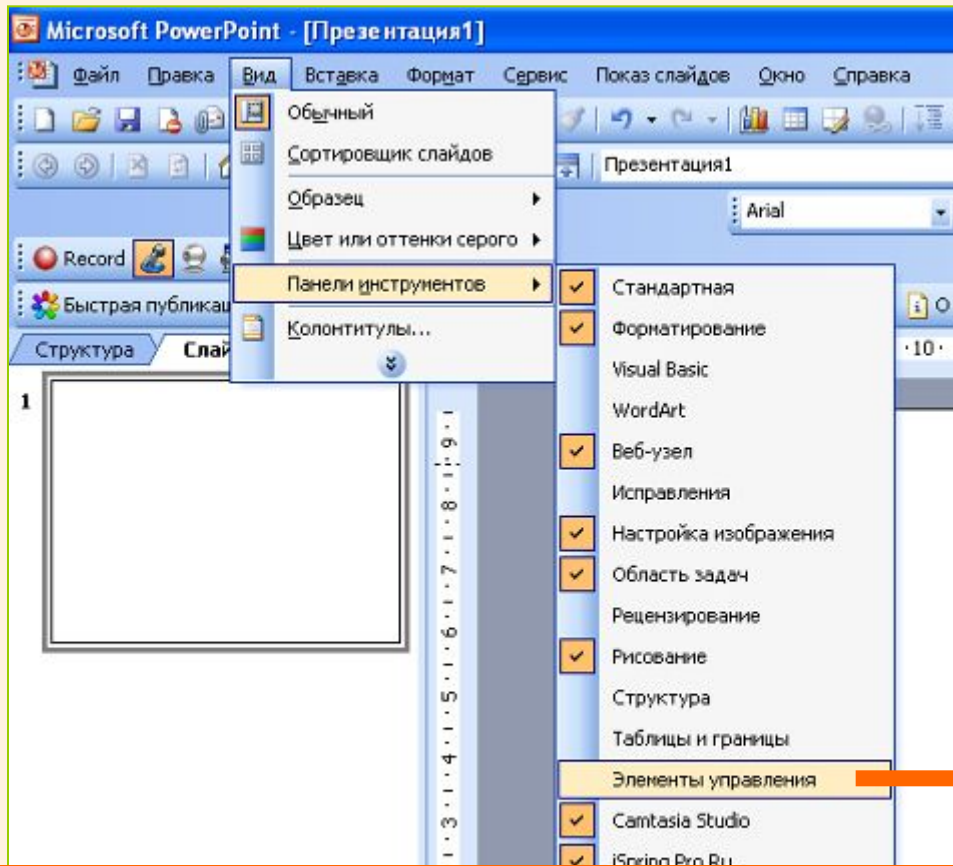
Microsoft PowerPoint - [Презентация1]

Файл Правка Вид Вставка Формат Сервис Показ слайдов Окно Справка

Обычный
Сортировщик слайдов
Образец
Цвет или оттенки серого
Панели инструментов
Колонтитулы...

Презентация1
Arial
Record
Быстрая публикац
Структура Слай
·10·
1

Стандартная
Форматирование
Visual Basic
WordArt
Веб-узел
Исправления
Настройка изображения
Область задач
Рецензирование
Рисование
Структура
Таблицы и границы
Элементы управления
Camtasia Studio
iSpring Pro Ru